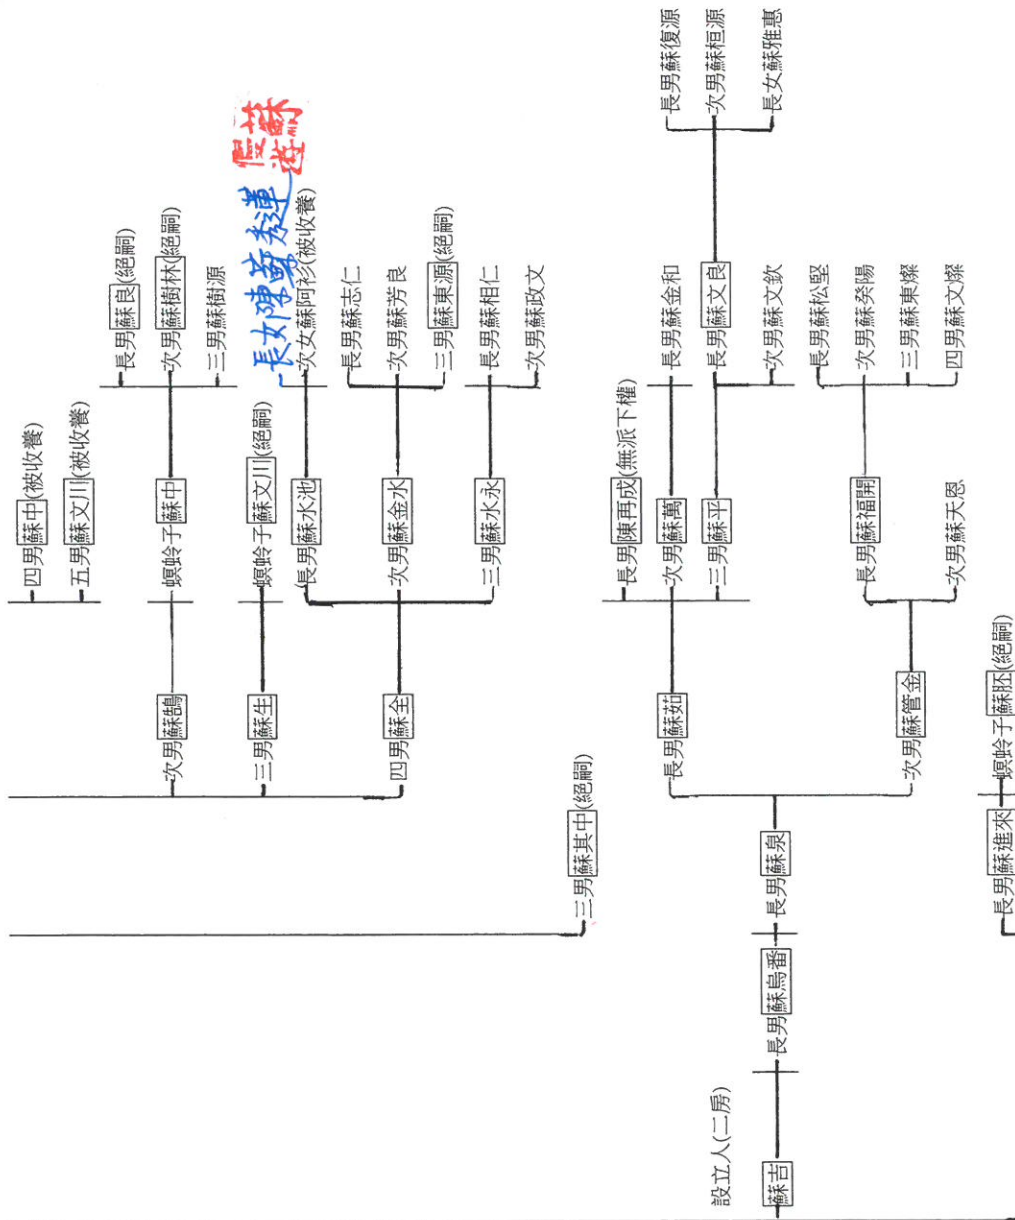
四男蘇中(被收養)
五男蘇文川(被收養)
長男蘇良(絕嗣)
次男蘇樹林(絕嗣)
三男蘇樹源
螟蛉子蘇中
螟蛉子蘇文川(絕嗣)
長女陳蘇秀蓮
次女蘇阿衫(被收養)
蘇假結
長男蘇水池
次男蘇金水
三男蘇水永
長男蘇志仁
次男蘇芳良
三男蘇東源(絕嗣)
長男蘇相仁
次男蘇政文
次男蘇鴿
三男蘇生
四男蘇全
三男蘇其中(絕嗣)
長男蘇復源
次男蘇桓源
長女蘇雅惠
長男陳再成(無派下權)
次男蘇萬
三男蘇平
長男蘇金和
長男蘇文良
次男蘇文欽
長男蘇松堅
次男蘇癸陽
三男蘇東燦
四男蘇文燦
長男蘇福開
次男蘇天恩
長男蘇茹
次男蘇管金
長男蘇泉
長男蘇烏番
設立人(二房)
蘇吉
長男蘇進來
螟蛉子蘇胚(絕嗣)